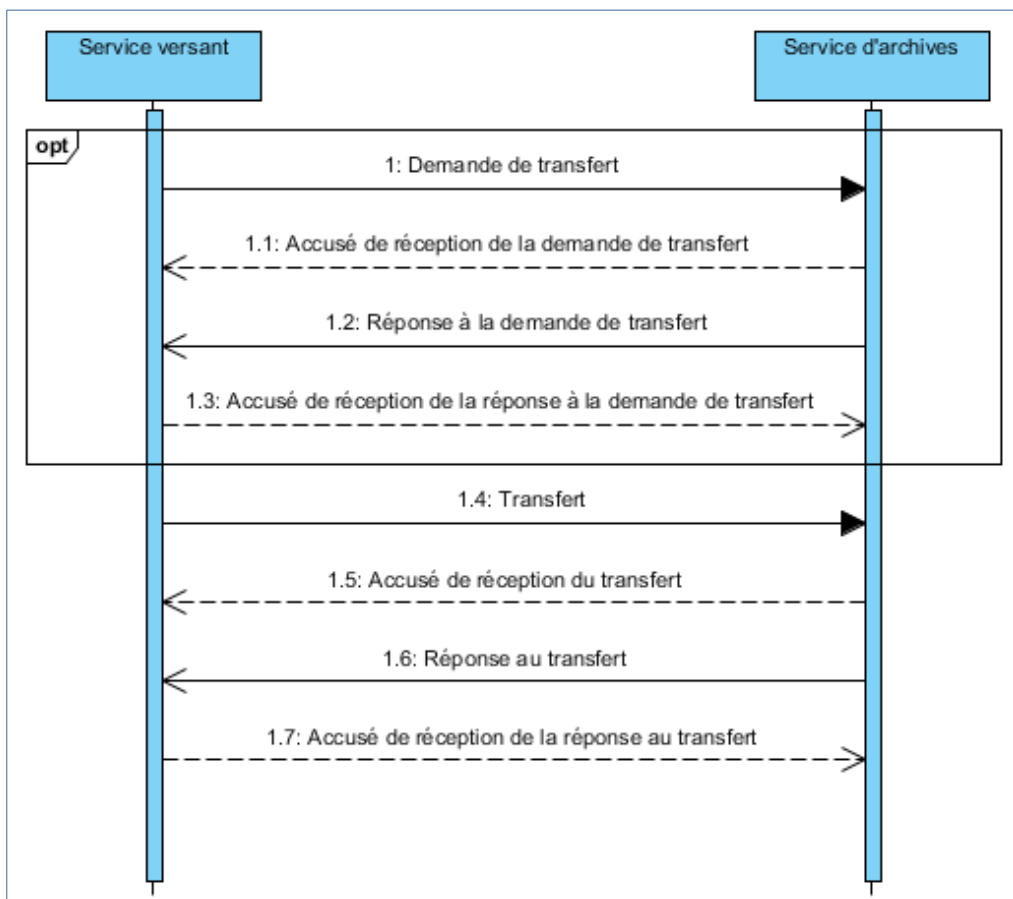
Service versant

Service d'archives

opt

1: Demande de transfert

1.1: Accusé de réception de la demande de transfert

1.2: Réponse à la demande de transfert

1.3: Accusé de réception de la réponse à la demande de transfert

1.4: Transfert

1.5: Accusé de réception du transfert

1.6: Réponse au transfert

1.7: Accusé de réception de la réponse au transfert